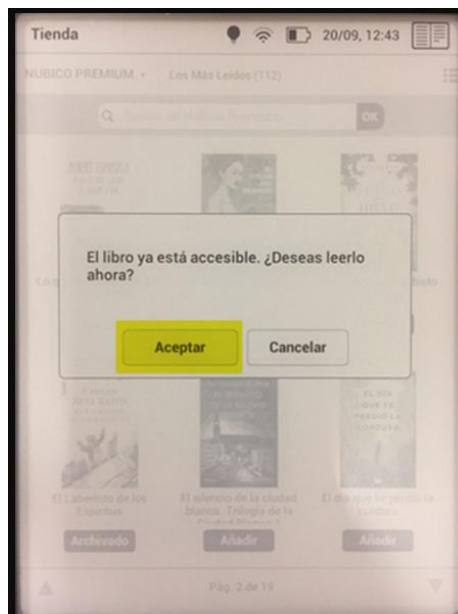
Tienda

20/09, 12:43

NUBICO PREMIUM    Los Más Leídos (112)

OK

El libro ya está accesible. ¿Deseas leerlo ahora?

Aceptar

Cancelar

El Laberinto de los Espíritus

Archivado

El silencio de la ciudad blanca. Trilogía de la Ciudad Blanca 1

Añadir

El día que se perdió la cordura

Añadir

Pág. 2 de 19